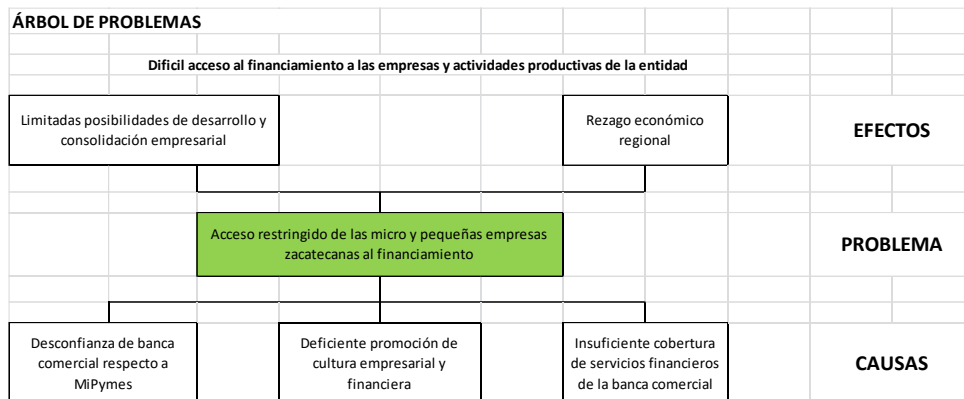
ÁRBOL DE PROBLEMAS

Dificil acceso al financiamiento a las empresas y actividades productivas de la entidad

Limitadas posibilidades de desarrollo y consolidación empresarial

Rezago económico regional

EFECTOS

Acceso restringido de las micro y pequeñas empresas zacatecanas al financiamiento

PROBLEMA

Desconfianza de banca comercial respecto a MiPymes

Deficiente promoción de cultura empresarial y financiera

Insuficiente cobertura de servicios financieros de la banca comercial

CAUSAS